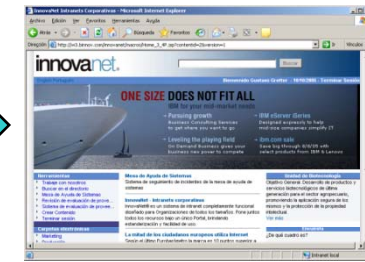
InnovaNet Intranets Corporativas - Microsoft Internet Explorer

Archivo Edición Ver Favoritos Herramientas Ayuda

Atrás Búsqueda Favoritos

Dirección http://i+3.lbmxx.com/innovanet/innova/Home_3_W.jsp?contenido=2&version=1 Ir Vínculos

innovanet.

Buscar

Bienvenido Gustavo Grafter 10/10/2005 Terminar Sesión

ONE SIZE DOES NOT FIT ALL

IBM for your mid-market needs

Pursuing growth

Leveling the playing field

IBM eServer iSeries

ibm.com sale

Herramientas

Mesa de Ayuda de Sistemas

Innovanet - Intranets corporativas

La mitad de los ciudadanos europeos utiliza Internet

Unidad de Gobernabilidad

Carpetas electrónicas

Marketing

¿De qué cuento es?

Intranet local